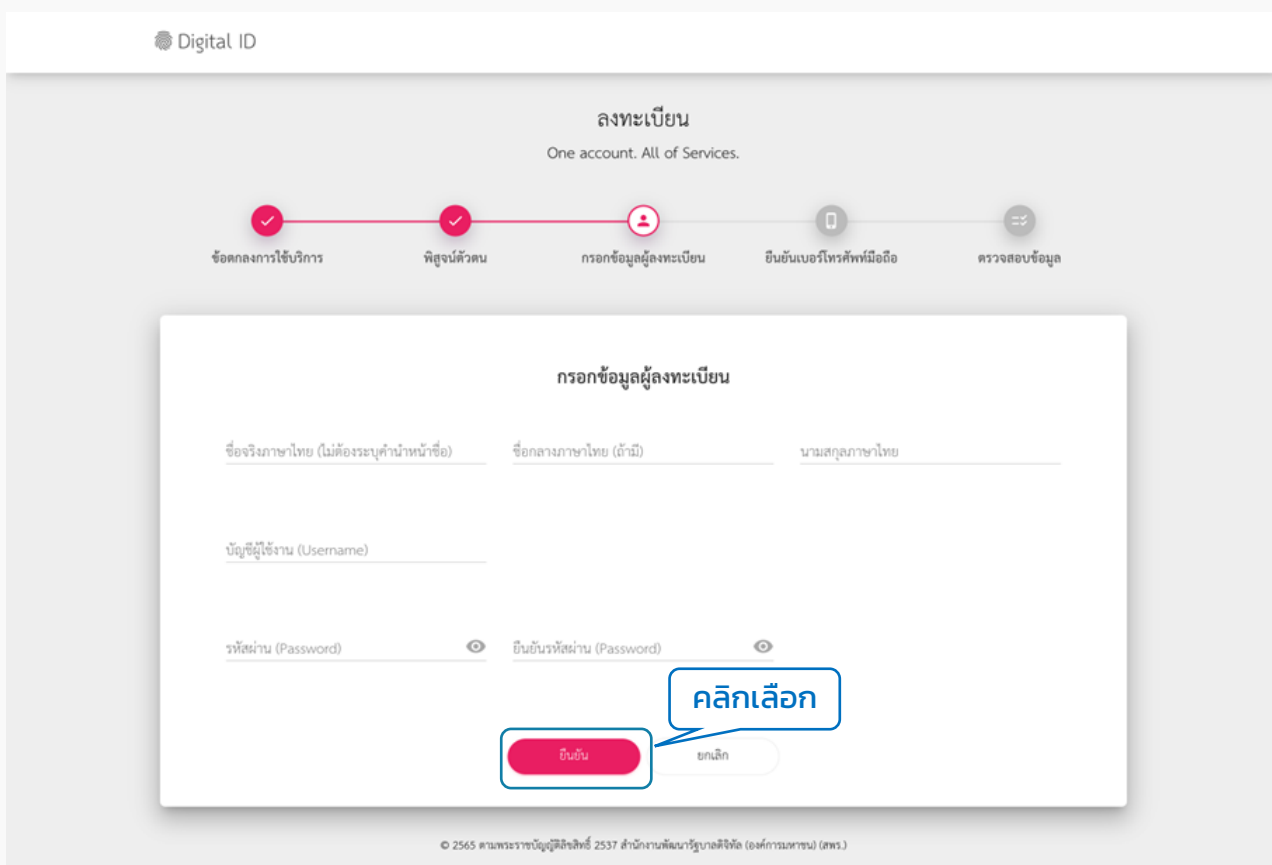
Digital ID

ลงทะเบียน

One account. All of Services.

ข้อตกลงการใช้บริการ

พิสูจน์ตัวตน

กรอกข้อมูลผู้ลงทะเบียน

ยืนยันเบอร์โทรศัพท์มือถือ

ตรวจสอบข้อมูล

กรอกข้อมูลผู้ลงทะเบียน

ชื่อจริงภาษาไทย (ไม่ต้องระบุคำนำหน้าชื่อ)

ชื่อกลางภาษาไทย (ถ้ามี)

นามสกุลภาษาไทย

บัญชีผู้ใช้งาน (Username)

รหัสผ่าน (Password)

ยืนยันรหัสผ่าน (Password)

คลิกเลือก

ยืนยัน

ยกเลิก

© 2565 ตามพระราชบัญญัติลิขสิทธิ์ 2537 สำนักงานพัฒนารัฐบาลดิจิทัล (องค์การมหาชน) (สพร.)